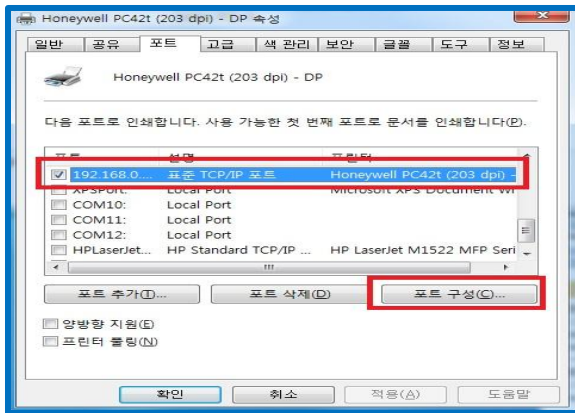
Honeywell PC42t (203 dpi) - DP 속성

일반 | 공유 | 포트 | 고급 | 색 관리 | 보안 | 글꼴 | 도구 | 정보

Honeywell PC42t (203 dpi) - DP

다음 포트로 인쇄합니다. 사용 가능한 첫 번째 포트로 문서를 인쇄합니다(P).

| 포트 | 설명 | 프린터 |
|---|---|---|
| 192.168.0.... | 표준 TCP/IP 포트 | Honeywell PC42t (203 dpi) - |
| XPSPort: | Local Port | Microsoft XPS Document Wr |
| COM10: | Local Port | |
| COM11: | Local Port | |
| COM12: | Local Port | |
| HPLaserJet... | HP Standard TCP/IP ... | HP LaserJet M1522 MFP Seri |

포트 추가(T)...
포트 삭제(D)
포트 구성(C)...

양방향 지원(E)
프린터 풀링(N)

확인
취소
적용(A)
도움말